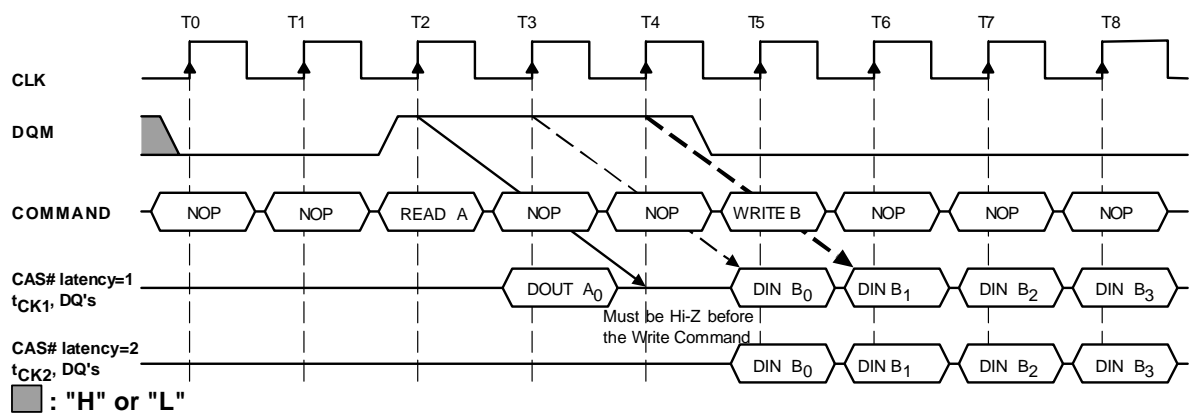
T0 T1 T2 T3 T4 T5 T6 T7 T8

CLK

DQM

COMMAND

NOP NOP READ A NOP NOP WRITE B NOP NOP NOP

CAS# latency=1
$t_{CK1}$, DQ's

DOUT $A_0$

DIN $B_0$ DIN $B_1$ DIN $B_2$ DIN $B_3$

Must be Hi-Z before the Write Command

CAS# latency=2
$t_{CK2}$, DQ's

DIN $B_0$ DIN $B_1$ DIN $B_2$ DIN $B_3$

: "H" or "L"